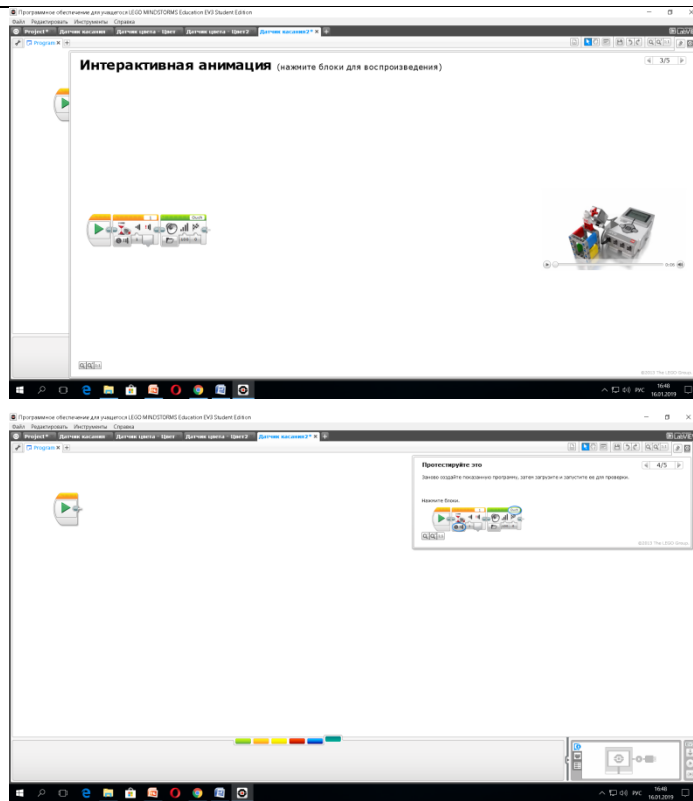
Программное обеспечение для учащегося LEGO MINDSTORMS Education EV3 Student Edition
Файл Редактировать Инструменты Справка
Project* Датчик касания Датчик цвета - Цвет Датчик цвета - Цвет2 Датчик касания2* ×
Program ×
LabVIEW

Интерактивная анимация (нажмите блоки для воспроизведения)

3/5

0:00

©2013 The LEGO Group.

16:48
16.01.2019
РУС

Программное обеспечение для учащегося LEGO MINDSTORMS Education EV3 Student Edition
Файл Редактировать Инструменты Справка
Project* Датчик касания Датчик цвета - Цвет Датчик цвета - Цвет2 Датчик касания2* ×
Program ×
LabVIEW

Протестируйте это

4/5

Заново создайте показанную программу, затем загрузите и запустите ее для проверки.

Нажмите блоки.

©2013 The LEGO Group.

16:48
16.01.2019
РУС